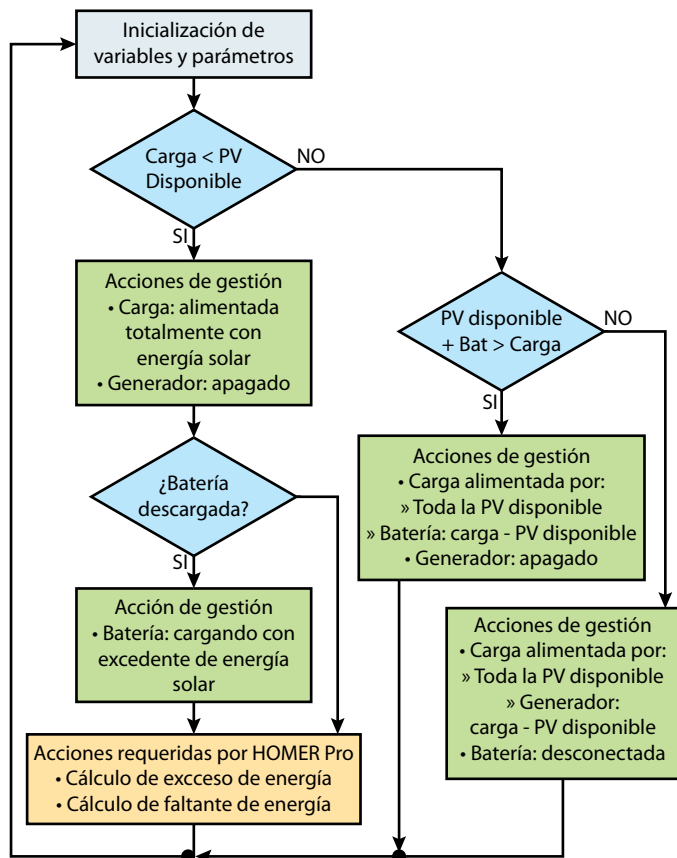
Inicialización de variables y parámetros

Carga < PV Disponible

NO

SI

Acciones de gestión
• Carga: alimentada totalmente con energía solar
• Generador: apagado

PV disponible + Bat > Carga

NO

SI

¿Batería descargada?

SI

Acciones de gestión
• Carga alimentada por:
» Toda la PV disponible
» Batería: carga - PV disponible
• Generador: apagado

Acción de gestión
• Batería: cargando con excedente de energía solar

Acciones de gestión
• Carga alimentada por:
» Toda la PV disponible
» Generador: carga - PV disponible
• Batería: desconectada

Acciones requeridas por HOMER Pro
• Cálculo de excceso de energía
• Cálculo de faltante de energía